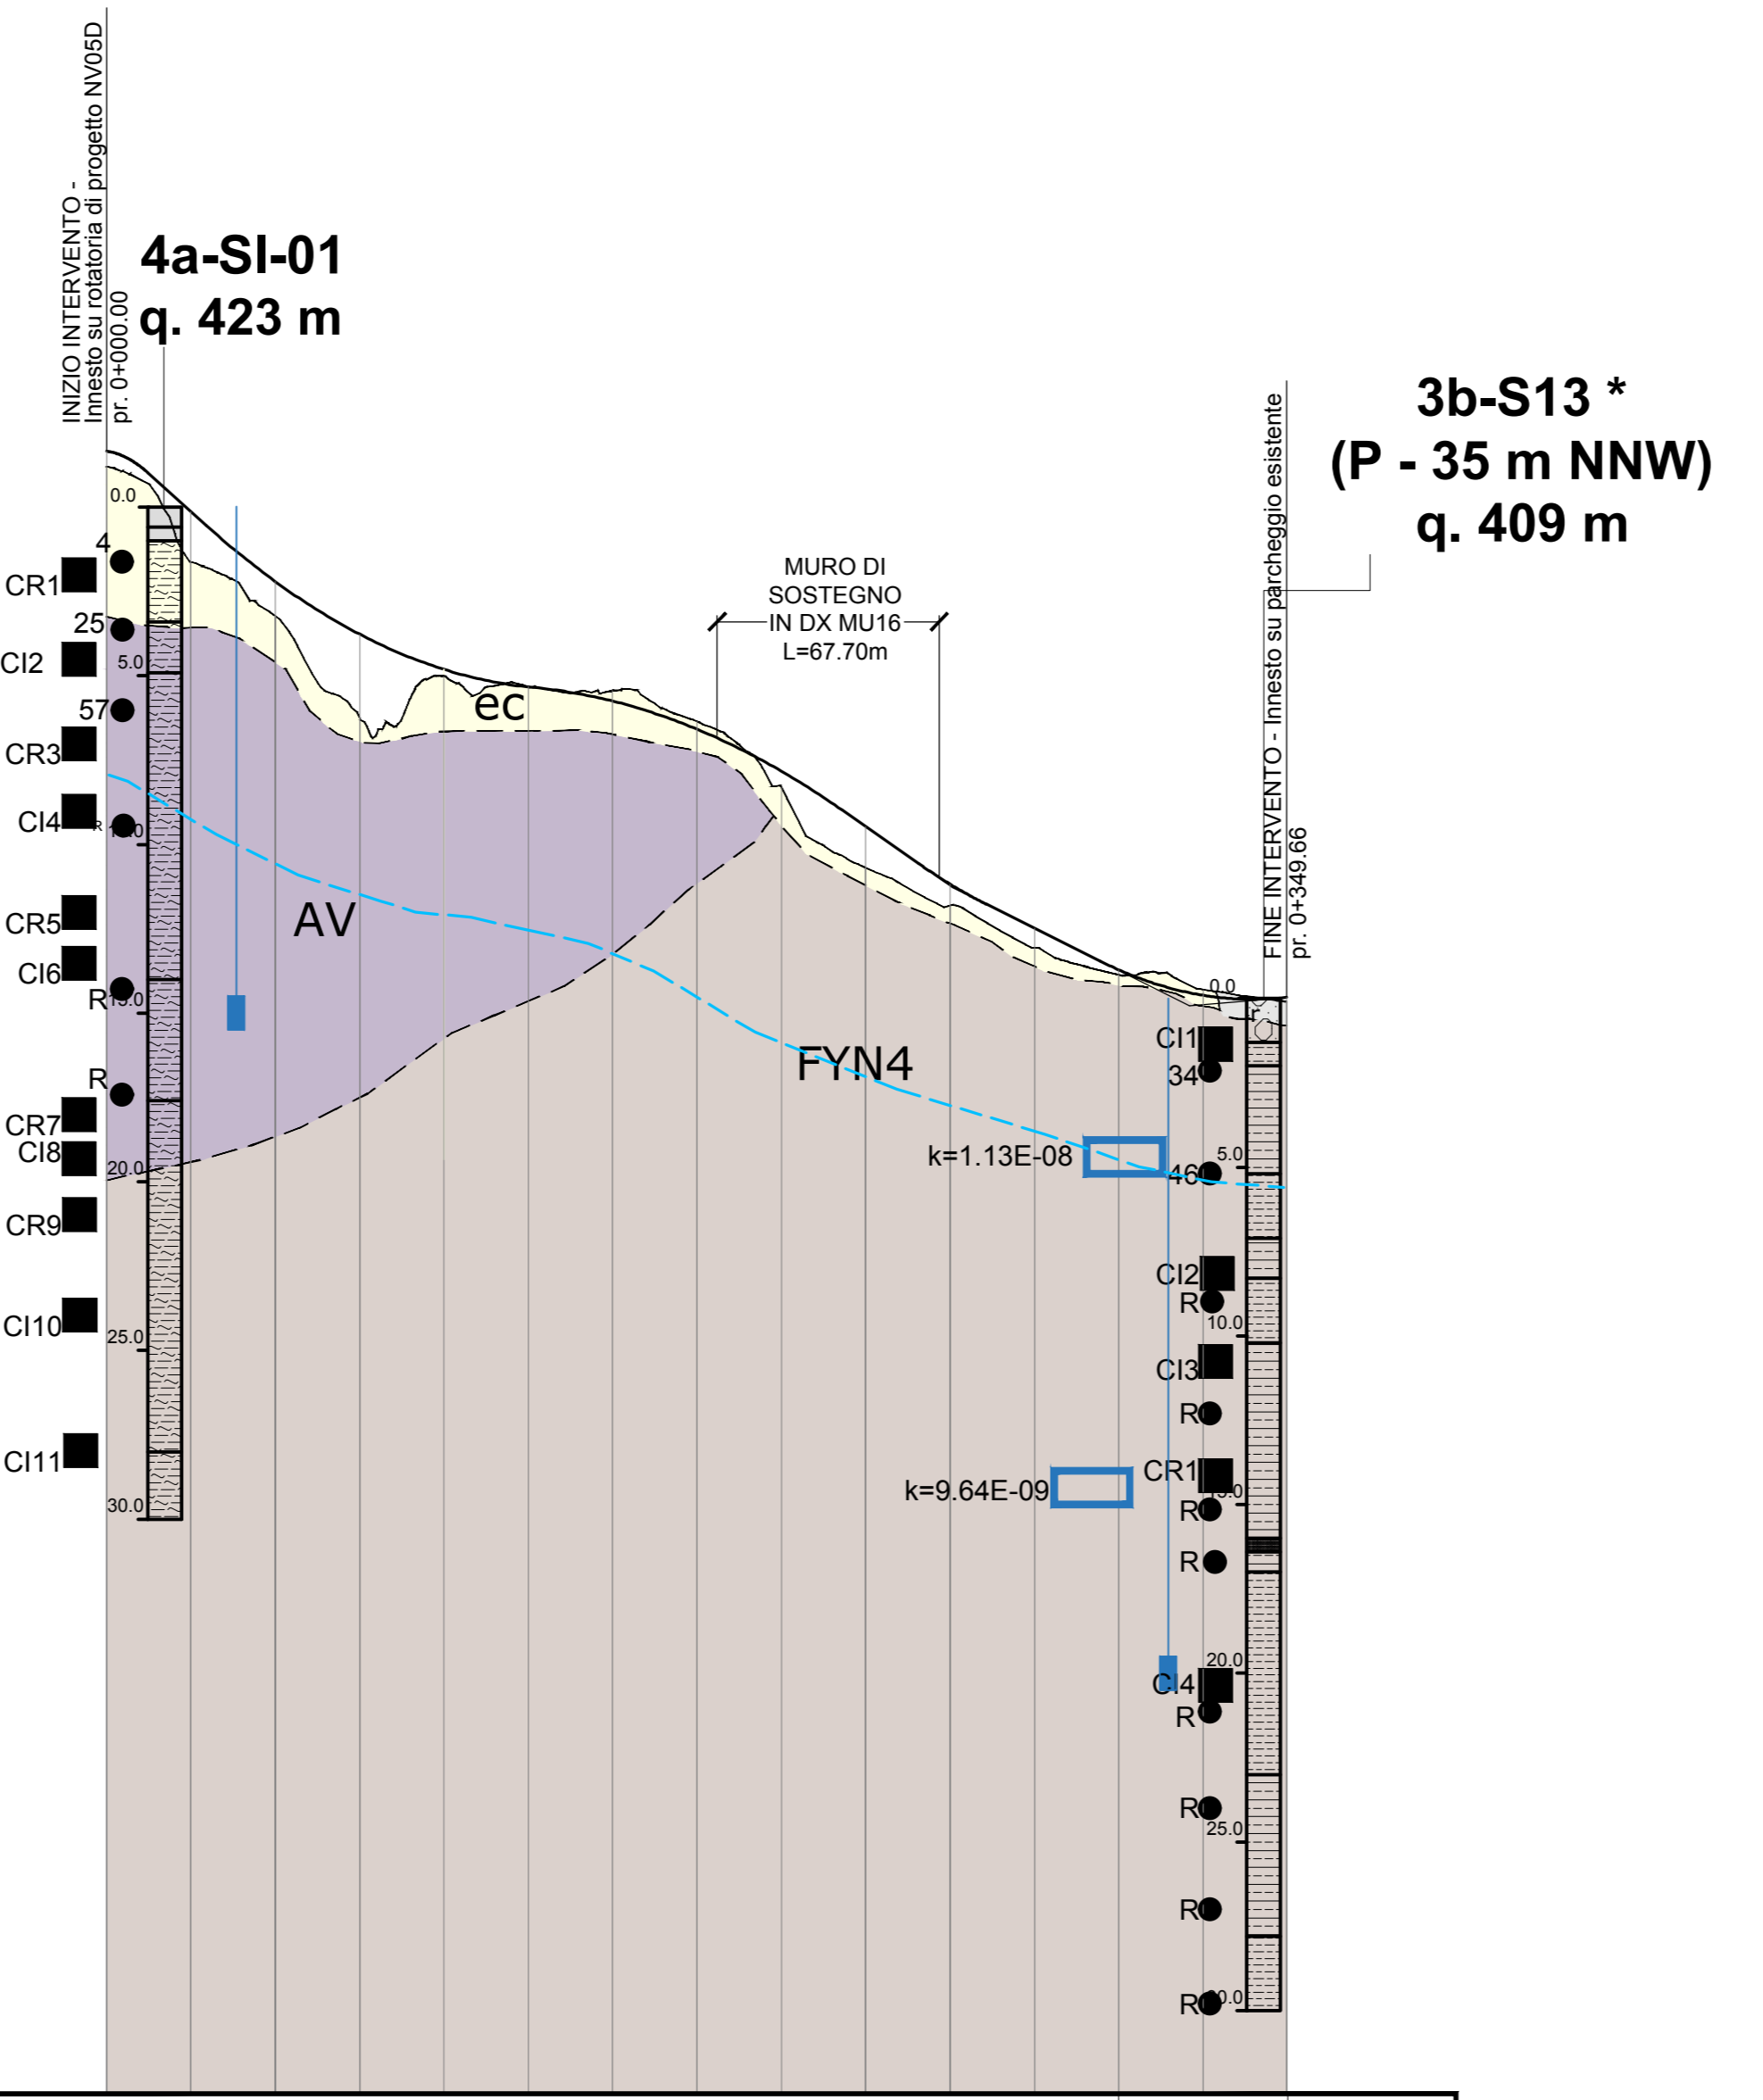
INIZIO INTERVENTO -
Innesto su rotatoria di progetto NV05D
pr. 0+000.00

4a-SI-01
q. 423 m

3b-S13 *
(P - 35 m NNW)
q. 409 m

FINE INTERVENTO - Innesto su parcheggio esistente
pr. 0+349.66

MURO DI
SOSTEGNO
IN DX MU16
L=67.70m

0.0
4
CR1
25
CI2
5.0
57
CR3
CI4
R
10.0
CR5
CI6
R 15.0
R
CR7
CI8
20.0
CR9
CI10
25.0
CI11
30.0

ec
AV
FYN4

0.0
CI1
34
k=1.13E-08
5.0
46
CI2
R
10.0
CI3
R
k=9.64E-09
CR1
15.0
R
R
20.0
CI4
R
R
25.0
R
R
30.0